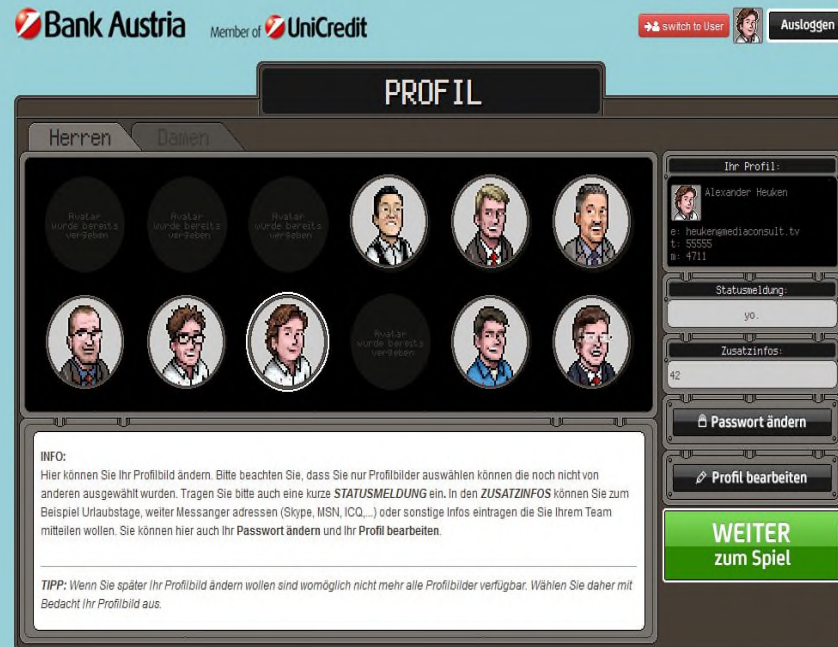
Bank Austria Member of UniCredit

switch to User Ausloggen

PROFIL

Herren Damen

Avatar wurde bereits vergeben

Avatar wurde bereits vergeben

Avatar wurde bereits vergeben

Avatar wurde bereits vergeben

Ihr Profil:

Alexander Heuken

e: heuken@mediaconsult.tv
t: 55555
m: 4711

Statusmeldung:

yo.

Zusatzinfos:

42

Passwort ändern

Profil bearbeiten

INFO:
Hier können Sie Ihr Profilbild ändern. Bitte beachten Sie, dass Sie nur Profilbilder auswählen können die noch nicht von anderen ausgewählt wurden. Tragen Sie bitte auch eine kurze STATUSMELDUNG ein. In den ZUSATZINFOS können Sie zum Beispiel Urlaubstage, weiter Messanger adressen (Skype, MSN, ICQ,...) oder sonstige Infos eintragen die Sie Ihrem Team mitteilen wollen. Sie können hier auch Ihr Passwort ändern und Ihr Profil bearbeiten.

TIPP: Wenn Sie später Ihr Profilbild ändern wollen sind womöglich nicht mehr alle Profilbilder verfügbar. Wählen Sie daher mit Bedacht Ihr Profilbild aus.

WEITER
zum Spiel